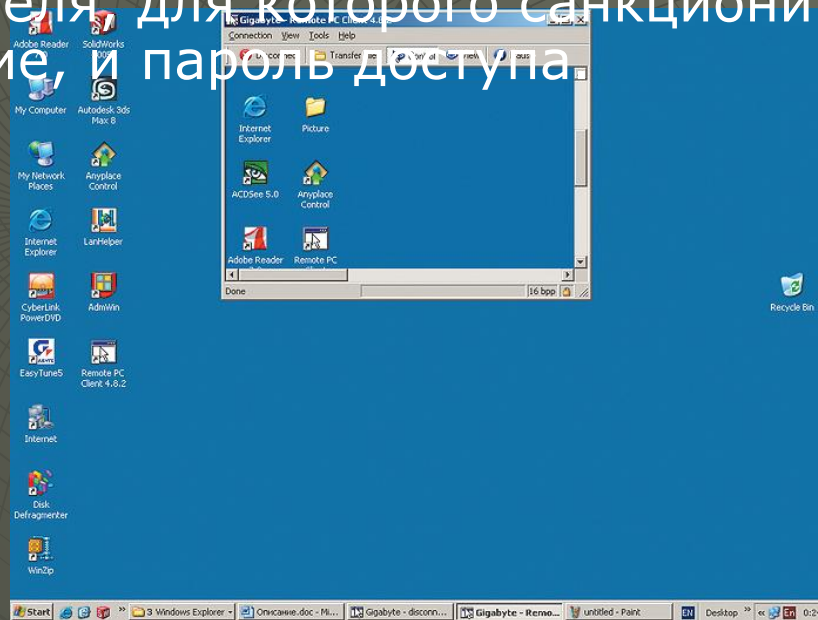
еля, для которого санкциони
ие, и пароль доступа.

Adobe Reader
SolidWorks 2005
My Computer
Autodesk 3ds Max 8
My Network Places
Anyplace Control
Internet Explorer
LanHelper
CyberLink PowerDVD
AdmWin
EasyTune5
Remote PC Client 4.8.2
Internet
Disk Defragmenter
WinZip

Gigabyte - Remote PC Client 4.8.2
Connection View Tools Help
Disconnect Transfer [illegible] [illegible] Pause
Internet Explorer
Picture
ACDSee 5.0
Anyplace Control
Adobe Reader
Remote PC
Done
16 bpp

Recycle Bin

Start
3 Windows Explorer
Описание.doc - Mi...
Gigabyte - disconn...
Gigabyte - Remo...
untitled - Paint
EN
Desktop
En
0:2